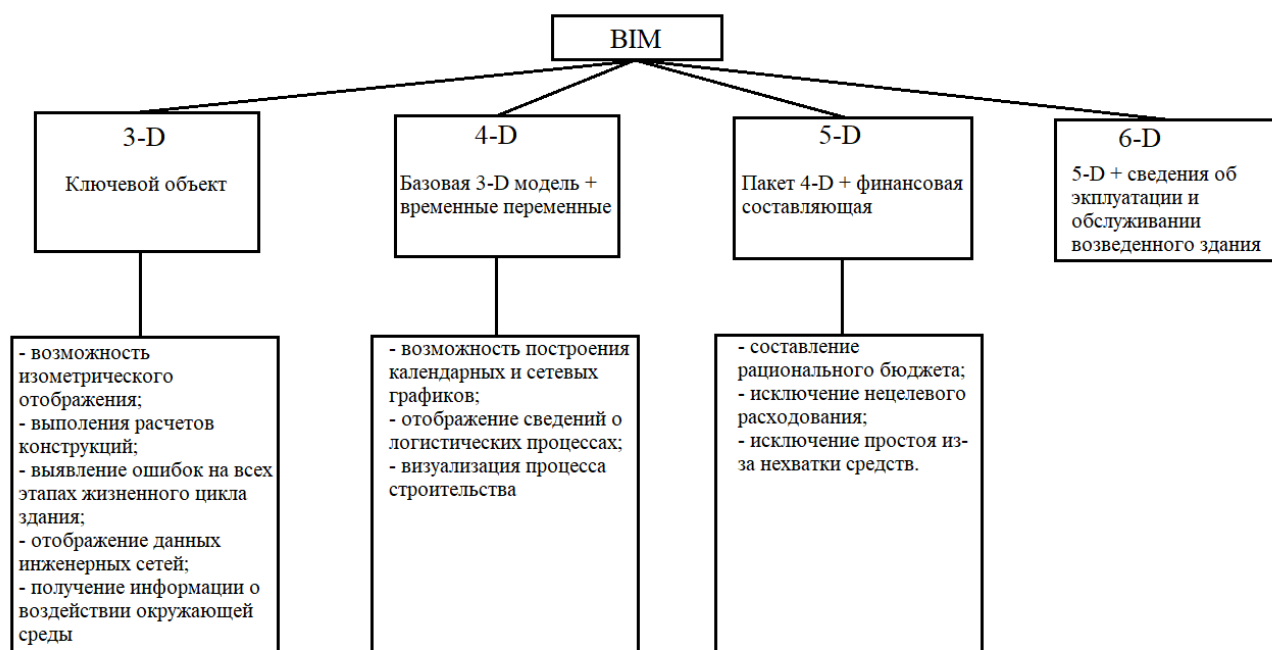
BIM

3-D

Ключевой объект

4-D

Базовая 3-D модель + временные переменные

5-D

Пакет 4-D + финансовая составляющая

6-D

5-D + сведения об эксплуатации и обслуживании возведенного здания

- возможность изометрического отображения;
- выполения расчетов конструкций;
- выявление ошибок на всех этапах жизненного цикла здания;
- отображение данных инженерных сетей;
- получение информации о воздействии окружающей среды

- возможность построения календарных и сетевых графиков;
- отображение сведений о логистических процессах;
- визуализация процесса строительства

- составление рационального бюджета;
- исключение нецелевого расходования;
- исключение простоя из-за нехватки средств.